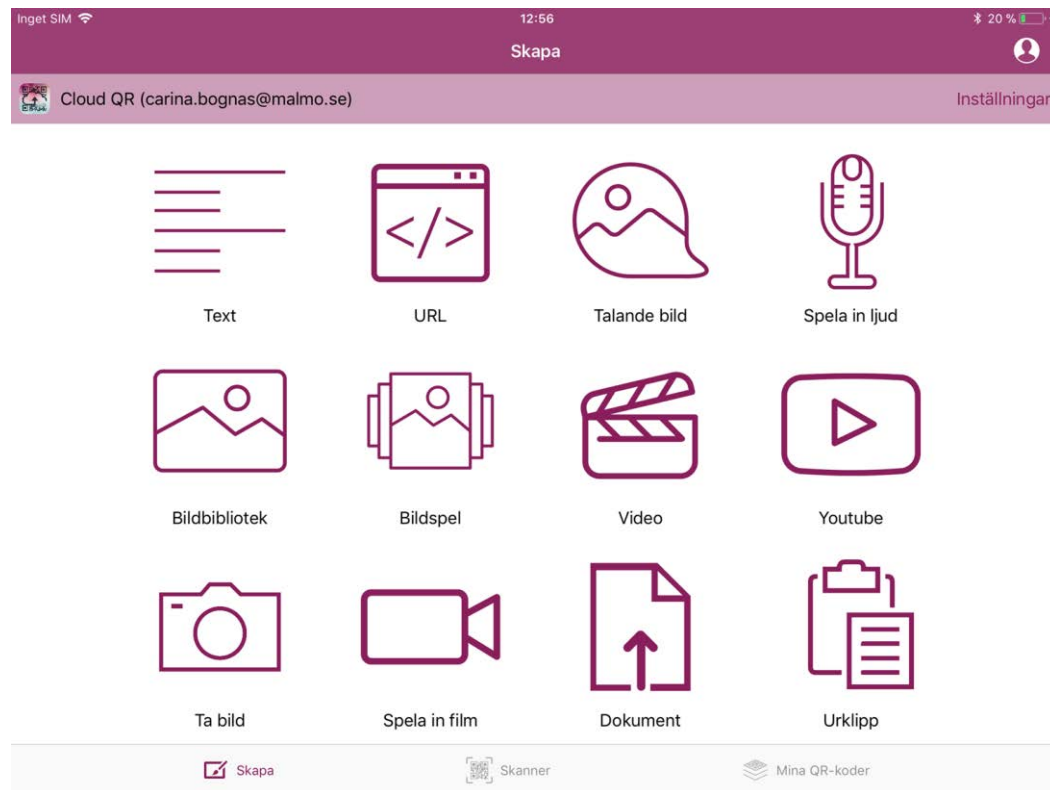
Inget SIM 12:56 20 %

Skapa

Cloud QR (carina.bognas@malmo.se) Inställningar

Text

URL

Talande bild

Spela in ljud

Bildbibliotek

Bildspel

Video

Youtube

Ta bild

Spela in film

Dokument

Urklipp

Skapa Skanner Mina QR-koder